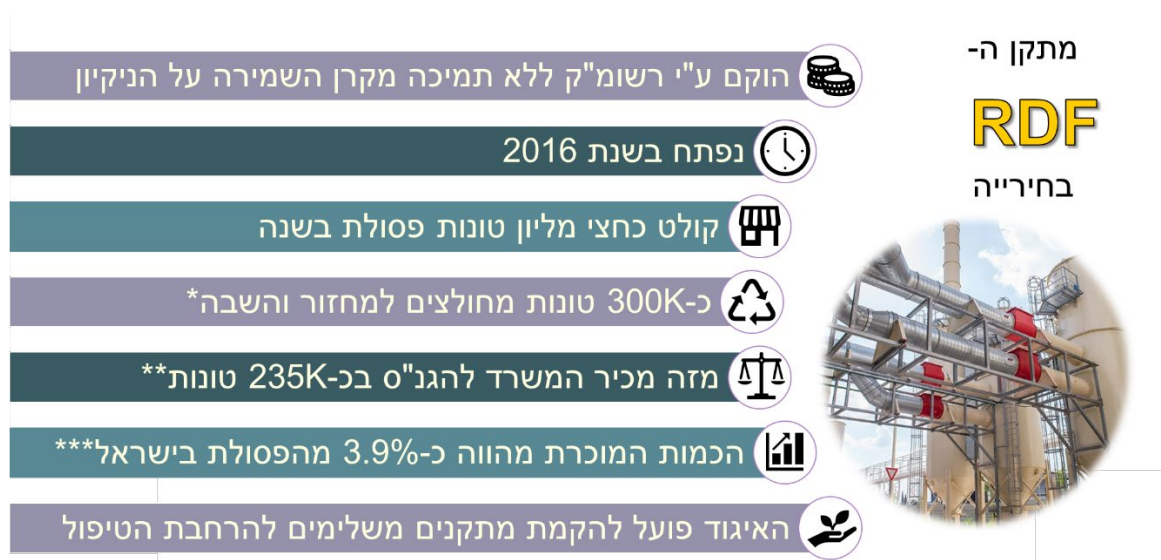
מתקן ה-

RDF

בחירייה

הוקם ע"י רשומ"ק ללא תמיכה מקרן השמירה על הניקיון

נפתח בשנת 2016

קולט כחצי מליון טונות פסולת בשנה

כ-300K טונות מחולצים למחזור והשבה*

מזה מכיר המשרד להגנ"ס בכ-235K טונות**

הכמות המוכרת מהווה כ-3.9% מהפסולת בישראל***

האיגוד פועל להקמת מתקנים משלימים להרחבת הטיפול